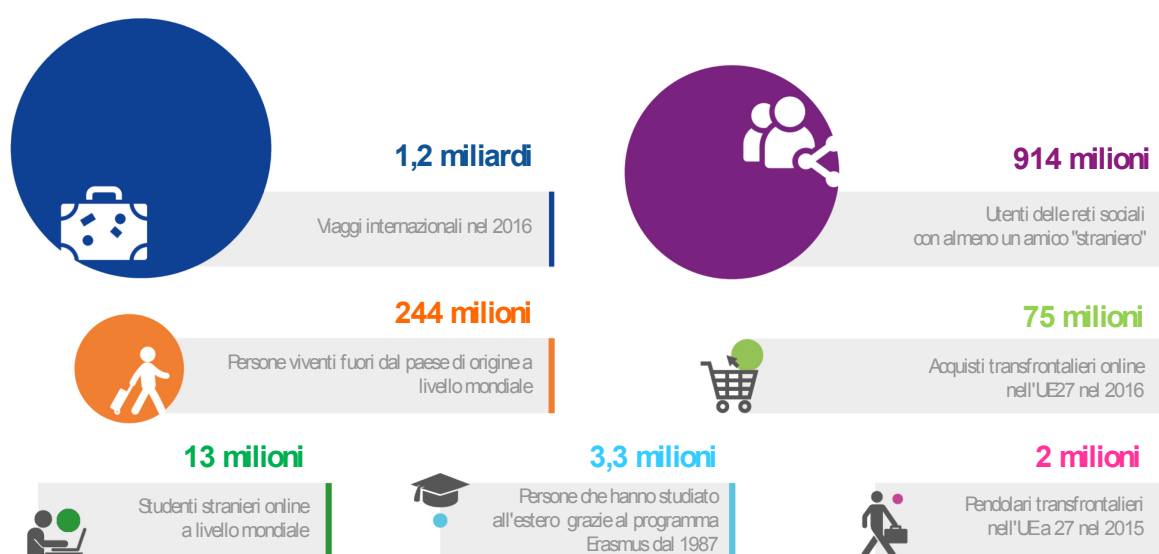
1,2 miliardi

Viaggi internazionali nel 2016

914 milioni

Utenti delle reti sociali con almeno un amico "straniero"

244 milioni

Persone viventi fuori dal paese di origine a livello mondiale

75 milioni

Acquisti transfrontalieri online nell'UE27 nel 2016

13 milioni

Studenti stranieri online a livello mondiale

3,3 milioni

Persone che hanno studiato all'estero grazie al programma Erasmus dal 1987

2 milioni

Pendolari transfrontalieri nell'UE a 27 nel 2015